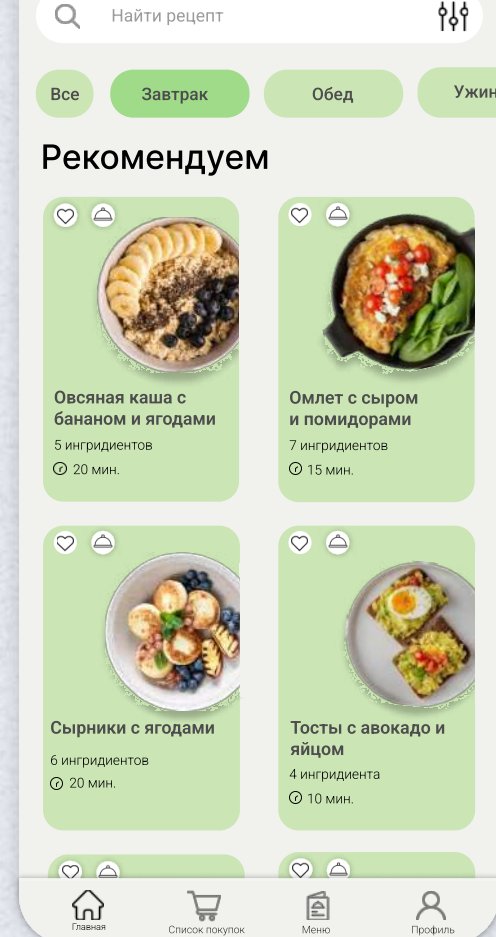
Найти рецепт

Все
Завтрак
Обед
Ужин

Рекомендуем

Овсяная каша с бананом и ягодами
5 ингридиентов
20 мин.

Омлет с сыром и помидорами
7 ингридиентов
15 мин.

Сырники с ягодами
6 ингридиентов
20 мин.

Тосты с авокадо и яйцом
4 ингридиента
10 мин.

Главная
Список покупок
Меню
Профиль